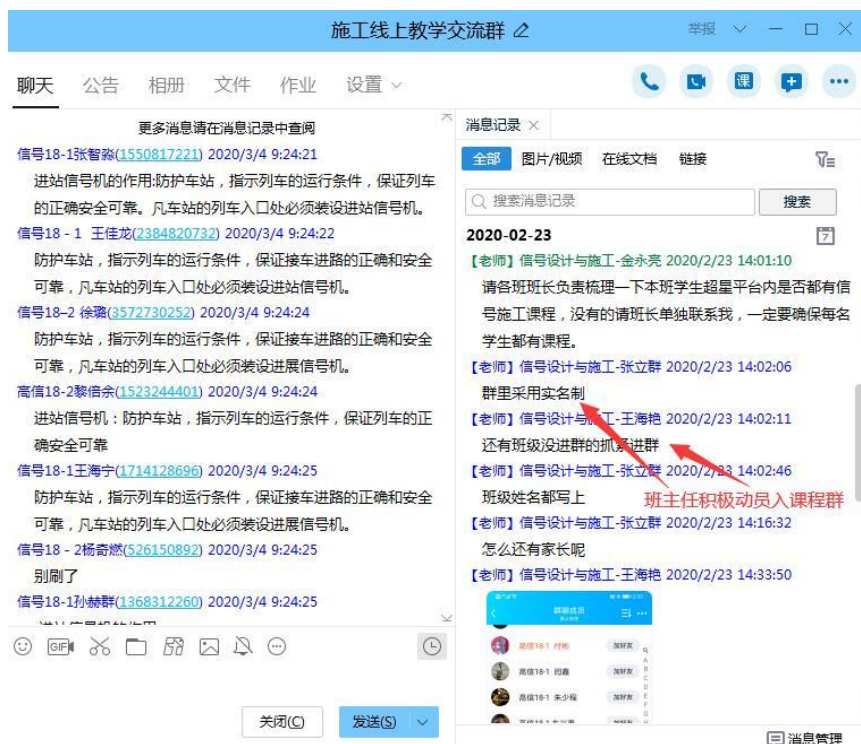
施工线上教学交流群

举报

聊天 公告 相册 文件 作业 设置

课

更多消息请在消息记录中查阅

信号18-1张智淼(1550817221) 2020/3/4 9:24:21
进站信号机的作用:防护车站，指示列车的运行条件，保证列车的正确安全可靠。凡车站的列车入口处必须装设进站信号机。

信号18 - 1 王佳龙(2384820732) 2020/3/4 9:24:22
防护车站，指示列车的运行条件，保证接车进路的正确和安全可靠，凡车站的列车入口处必须装设进站信号机。

信号18-2 徐骥(3572730252) 2020/3/4 9:24:24
防护车站，指示列车的运行条件，保证接车进路的正确和安全可靠，凡车站的列车入口处必须装设进展信号机。

高信18-2黎倍余(1523244401) 2020/3/4 9:24:24
进站信号机：防护车站，指示列车的运行条件，保证列车的正确安全可靠

信号18-1王海宁(1714128696) 2020/3/4 9:24:25
防护车站，指示列车的运行条件，保证接车进路的正确和安全可靠，凡车站的列车入口处必须装设进展信号机。

信号18 - 2杨奇燃(526150892) 2020/3/4 9:24:25
别刷了

信号18-1孙赫群(1368312260) 2020/3/4 9:24:25
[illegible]

关闭(C) 发送(S)

消息记录 ×

全部 图片/视频 在线文档 链接

搜索消息记录 搜索

2020-02-23

【老师】信号设计与施工-金永亮 2020/2/23 14:01:10
请各班班长负责梳理一下本班学生超星平台内是否都有信号施工课程，没有的请班长单独联系我，一定要确保每名学生都有课程。

【老师】信号设计与施工-张立群 2020/2/23 14:02:06
群里采用实名制

【老师】信号设计与施工-王海艳 2020/2/23 14:02:11
还有班级没进群的抓紧进群

【老师】信号设计与施工-张立群 2020/2/23 14:02:46
班级姓名都写上

班主任积极动员入课程群

【老师】信号设计与施工-张立群 2020/2/23 14:16:32
怎么还有家长呢

【老师】信号设计与施工-王海艳 2020/2/23 14:33:50

群聊成员

高信18-1 付彬 加好友
高信18-1 闫鑫 加好友
高信18-1 朱少程 加好友

消息管理